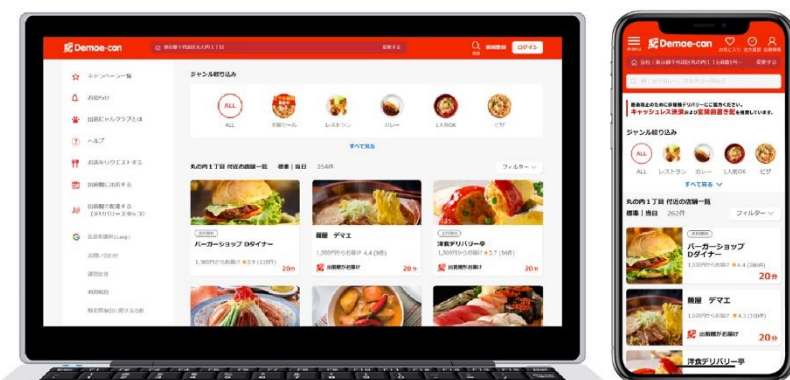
Demae-can
東京都千代田区丸の内1丁目
変更する
ログイン
キャンペーン一覧
お知らせ
出前館ジャンプラブとは
ヘルプ
お店をリクエストする
出前館に出店する
出前館で配達する
G
お問い合わせ
運営会社
利用規約
ジャンル絞り込み
ALL
宅配ピザ
レストラン
カレー
L人気店
ピザ
すべて見る
丸の内1丁目 付近の店舗一覧
標準 | 当日
354件
フィルター
バーガーショップ Dダイナー
20分
麺屋 デマエ
20分
洋食デリバリー亭
20分
出前館がお届け
出前館がお届け
出前館がお届け

MENU
Demae-can
お気に入り
注文履歴
会員情報
東京都千代田区丸の内1丁目
変更する
キャッシュレス決済および置き配を推奨しています。
ジャンル絞り込み
ALL
レストラン
カレー
人気OK
ピザ
すべて見る
丸の内1丁目 付近の店舗一覧
標準 | 当日
262件
フィルター
バーガーショップ Dダイナー
20分
麺屋 デマエ
出前館がお届け
20分
洋食デリバリー亭